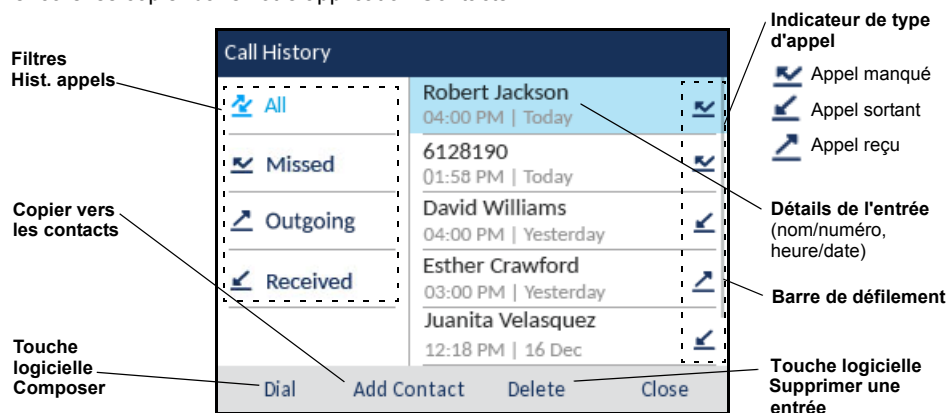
Filtres
Hist. appels

Copier vers
les contacts

Touche
logicielle
Composer

Call History

All
Missed
Outgoing
Received

Robert Jackson
04:00 PM | Today
6128190
01:58 PM | Today
David Williams
04:00 PM | Yesterday
Esther Crawford
03:00 PM | Yesterday
Juanita Velasquez
12:18 PM | 16 Dec

Dial
Add Contact
Delete
Close

Indicateur de type d'appel
Appel manqué
Appel sortant
Appel reçu

Détails de l'entrée
(nom/numéro, heure/date)

Barre de défilement

Touche logicielle
Supprimer une entrée